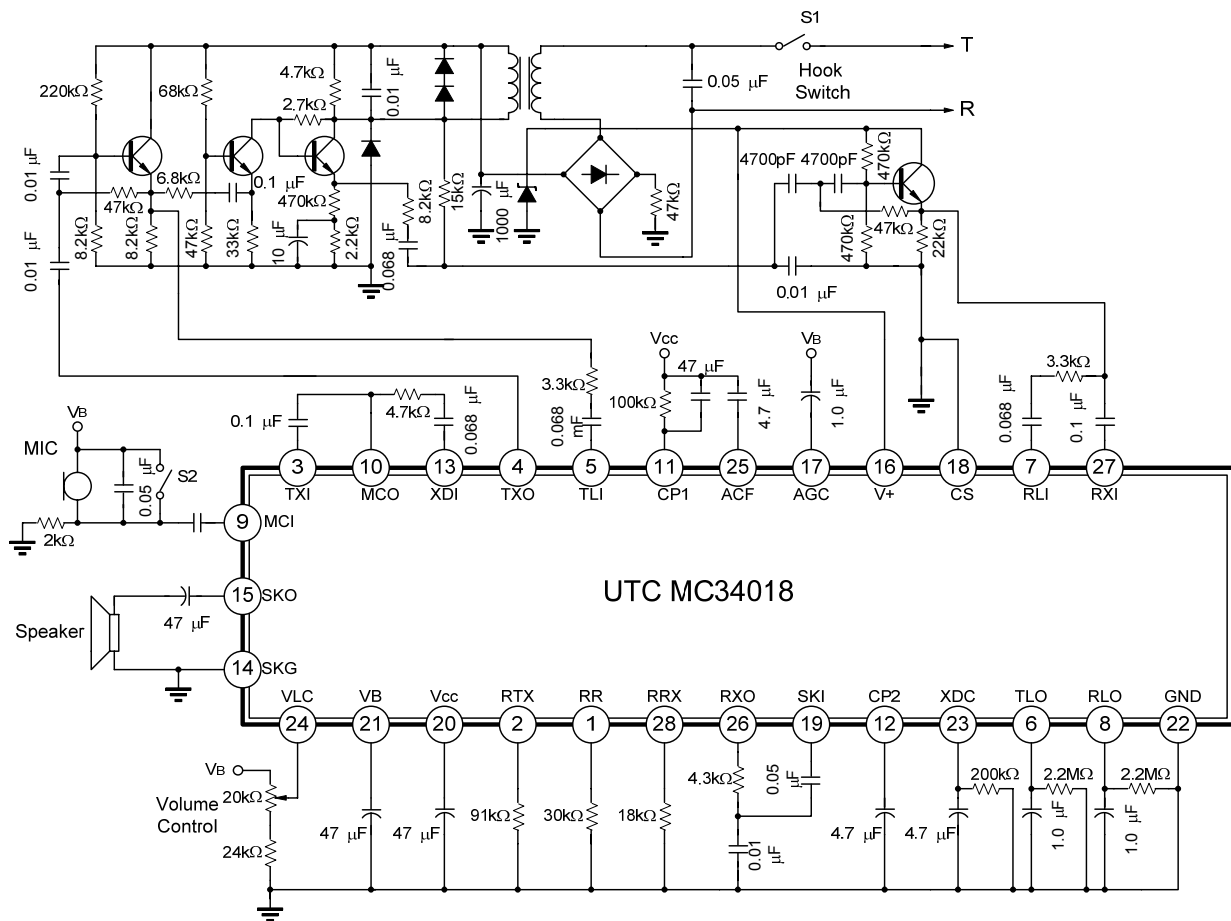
S1
T
Hook Switch
R
220kΩ
68kΩ
4.7kΩ
0.01 μF
2.7kΩ
0.05 μF
0.01 μF
6.8kΩ
0.1 μF
47kΩ
470kΩ
4700pF
4700pF
470kΩ
0.01 μF
8.2kΩ
8.2kΩ
47kΩ
33kΩ
10 μF
2.2kΩ
0.068 μF
8.2kΩ
15kΩ
1000 μF
47kΩ
470kΩ
47kΩ
22kΩ
0.01 μF
Vcc
VB
47 μF
3.3kΩ
100kΩ
4.7 μF
1.0 μF
0.068 μF
3.3kΩ
0.1 μF
0.1 μF
4.7kΩ
0.068 μF
0.068 mF
VB
MIC
0.05 μF
S2
2kΩ
3 TXI
10 MCO
13 XDI
4 TXO
5 TLI
11 CP1
25 ACF
17 AGC
16 V+
18 CS
7 RLI
27 RXI
9 MCI
15 SKO
47 μF
Speaker
14 SKG
UTC MC34018
24 VLC
21 VB
20 Vcc
2 RTX
1 RR
28 RRX
26 RXO
19 SKI
12 CP2
23 XDC
6 TLO
8 RLO
22 GND
VB
20kΩ
Volume Control
24kΩ
47 μF
47 μF
91kΩ
30kΩ
18kΩ
4.3kΩ
0.05 μF
0.01 μF
4.7 μF
200kΩ
4.7 μF
2.2MΩ
1.0 μF
2.2MΩ
1.0 μF